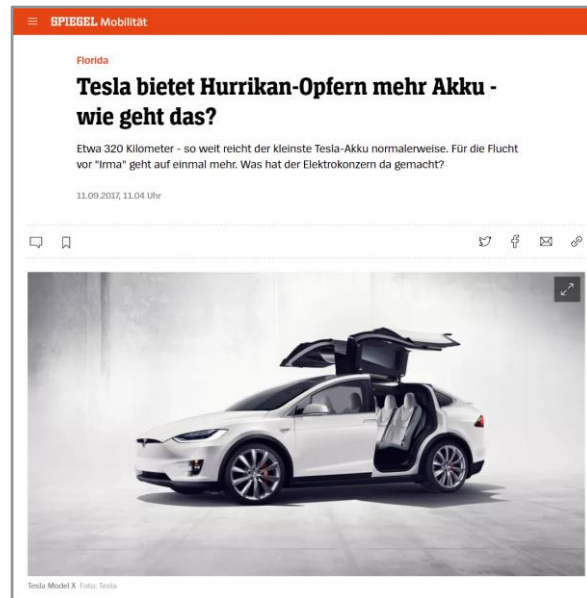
SPIEGEL Mobilität

Florida

Tesla bietet Hurrikan-Opfern mehr Akku - wie geht das?

Etwa 320 Kilometer - so weit reicht der kleinste Tesla-Akku normalerweise. Für die Flucht vor "Irma" geht auf einmal mehr. Was hat der Elektrokonzern da gemacht?

11.09.2017, 11.04 Uhr

Tesla Model X Foto: Tesla